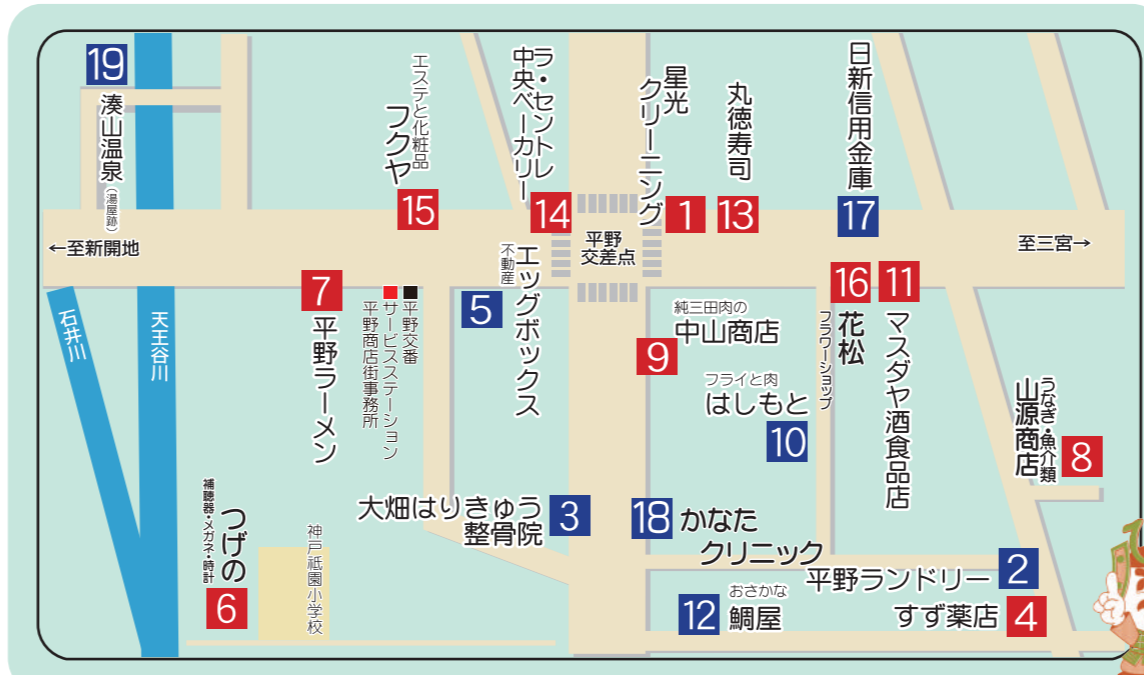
19
湊山温泉
(湯屋跡)

←至新開地

石井川

天王谷川

エステと化粧品
フクヤ
15

ラ・セントレ
中央ベーカリー
14

星光
クリーニング
1

丸徳寿司
13

日新信用金庫
17

平野
交差点

至三宮→

7
平野ラーメン

平野交番
サービスステーション
平野商店街事務所

不動産
5
エッグボックス

純三田肉の
中山商店
9

16
花松
フラワーショップ

11
マスダヤ酒食品店

フライと肉
はしもと
10

うなぎ・魚介類
山源商店
8

大畑はりきゅう
整骨院
3

18
かなた
クリニック

補聴器・メガネ・時計
つげの
6

神戸祇園小学校

平野ランドリー
2

おさかな
12
鯛屋

すず薬店
4